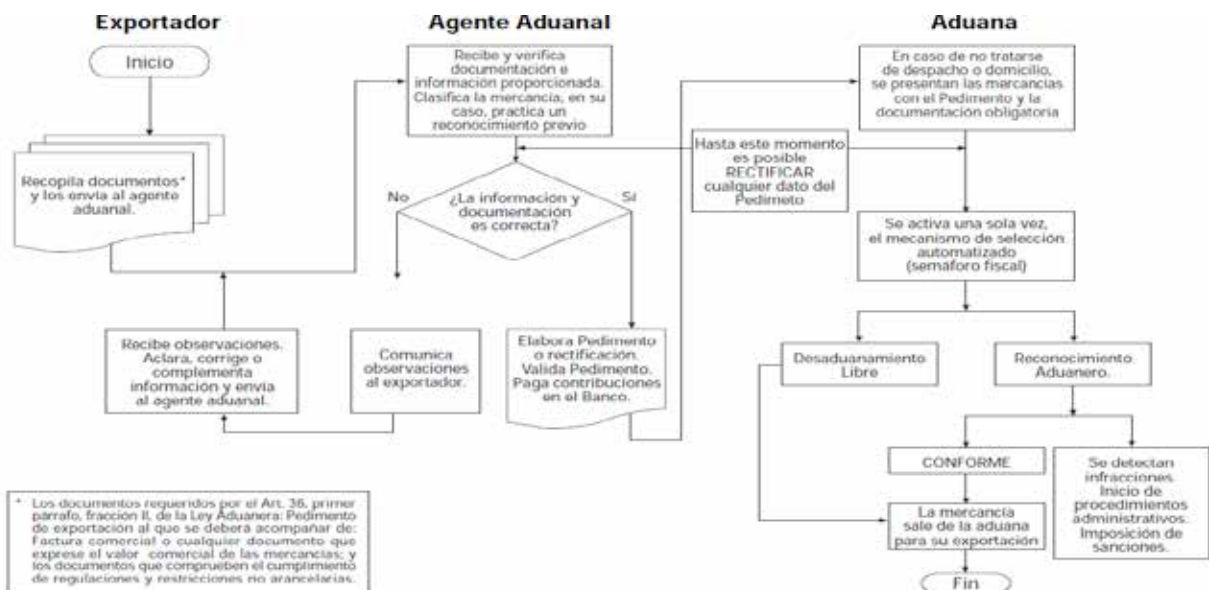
Exportador

Agente Aduanal

Aduana

Inicio

Recopila documentos* y los envia al agente aduanal.

Recibe y verifica documentación e información proporcionada. Clasifica la mercancía, en su caso, practica un reconocimiento previo

¿La información y documentación es correcta?

No

Si

Recibe observaciones. Aclara, corrige o complementa información y envia al agente aduanal.

Comunica observaciones al exportador.

Elabora Pedimento o rectificación. Valida Pedimento. Paga contribuciones en el Banco.

Hasta este momento es posible RECTIFICAR cualquier dato del Pedimeto

En caso de no tratarse de despacho o domicilio, se presentan las mercancias con el Pedimento y la documentación obligatoria

Se activa una sola vez, el mecanismo de selección automatizado (semaforo fiscal)

Desaduanamiento Libre

Reconocimiento Aduanero.

CONFORME

Se detectan infracciones. Inicio de procedimientos administrativos. Imposición de sanciones.

La mercancía sale de la aduana para su exportación

Fin

* Los documentos requeridos por el Art. 36, primer párrafo, fracción II, de la Ley Aduanera: Pedimento de exportación al que se deberá acompañar de: Factura comercial o cualquier documento que exprese el valor comercial de las mercancías; y los documentos que comprueben el cumplimiento de regulaciones y restricciones no arancelarias.